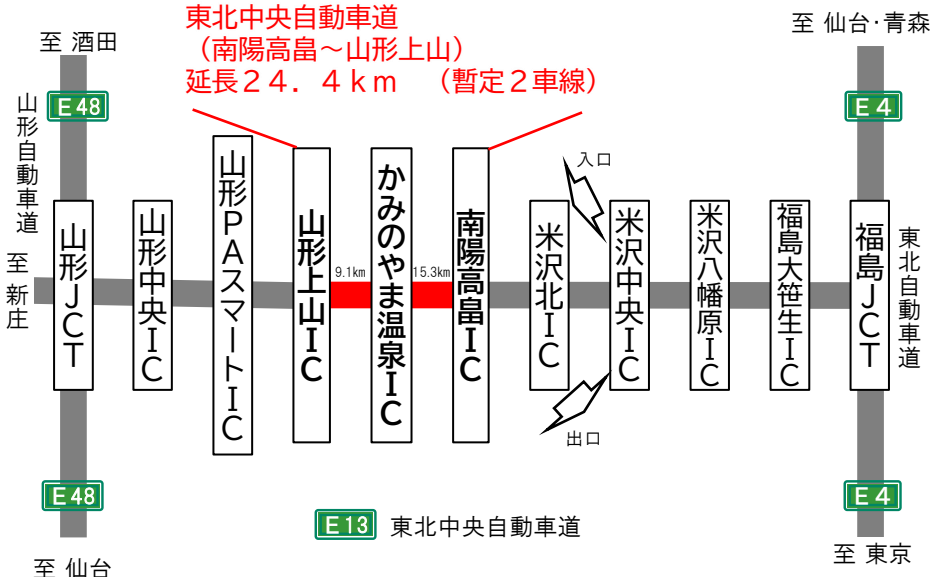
東北中央自動車道
（南陽高畠～山形上山）
延長２４．４ｋｍ　（暫定２車線）

至 酒田

E48

山形自動車道

至 新庄

山形ＪＣＴ

山形中央ＩＣ

山形ＰＡスマートＩＣ

山形上山ＩＣ

9.1km

かみのやま温泉ＩＣ

15.3km

南陽高畠ＩＣ

米沢北ＩＣ

入口

米沢中央ＩＣ

出口

米沢八幡原ＩＣ

福島大笹生ＩＣ

至 仙台･青森

E4

福島ＪＣＴ

東北自動車道

E48

至 仙台

E13 東北中央自動車道

E4

至 東京